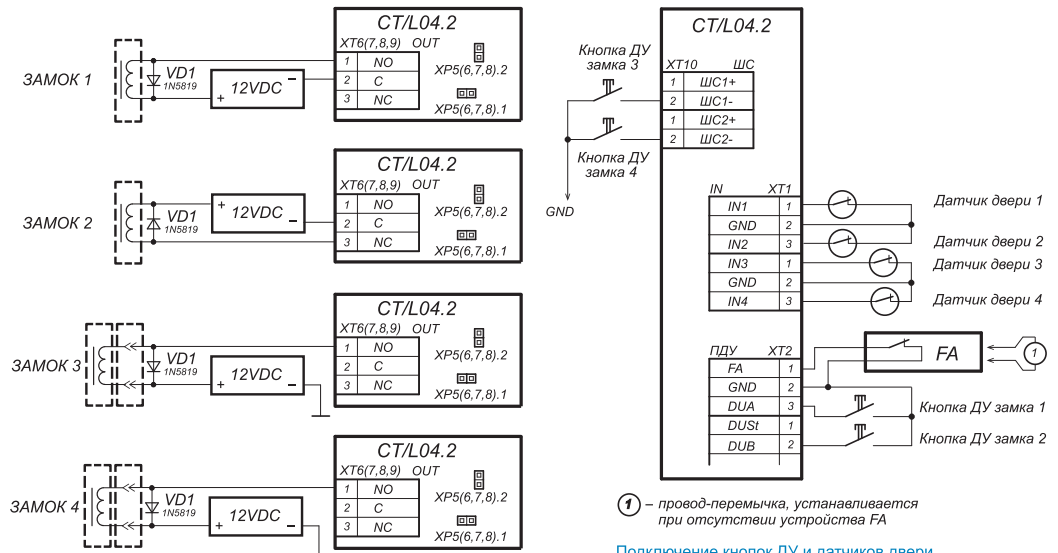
CT/L04.2
XT6(7,8,9) OUT
1 NO
2 C
3 NC
XP5(6,7,8).2
XP5(6,7,8).1
ЗАМОК 1
VD1
1N5819
12VDC
+ −

CT/L04.2
XT6(7,8,9) OUT
1 NO
2 C
3 NC
XP5(6,7,8).2
XP5(6,7,8).1
ЗАМОК 2
VD1
1N5819
+ 12VDC −

CT/L04.2
XT6(7,8,9) OUT
1 NO
2 C
3 NC
XP5(6,7,8).2
XP5(6,7,8).1
ЗАМОК 3
VD1
1N5819
12VDC
+ −

CT/L04.2
XT6(7,8,9) OUT
1 NO
2 C
3 NC
XP5(6,7,8).2
XP5(6,7,8).1
ЗАМОК 4
VD1
1N5819
12VDC
+ −

CT/L04.2
Кнопка ДУ замка 3
XT10 ШС
1 ШС1+
2 ШС1-
1 ШС2+
2 ШС2-
Кнопка ДУ замка 4
GND

IN XT1
| IN1 | 1 |
| GND | 2 |
| IN2 | 3 |
| IN3 | 1 |
| GND | 2 |
| IN4 | 3 |
Датчик двери 1
Датчик двери 2
Датчик двери 3
Датчик двери 4

ПДУ XT2
| FA | 1 |
| GND | 2 |
| DUA | 3 |
| DUSt | 1 |
| DUB | 2 |
FA
1
Кнопка ДУ замка 1
Кнопка ДУ замка 2

1 – провод-перемычка, устанавливается при отсутствии устройства FA

Подключение кнопок ДУ и датчиков двери